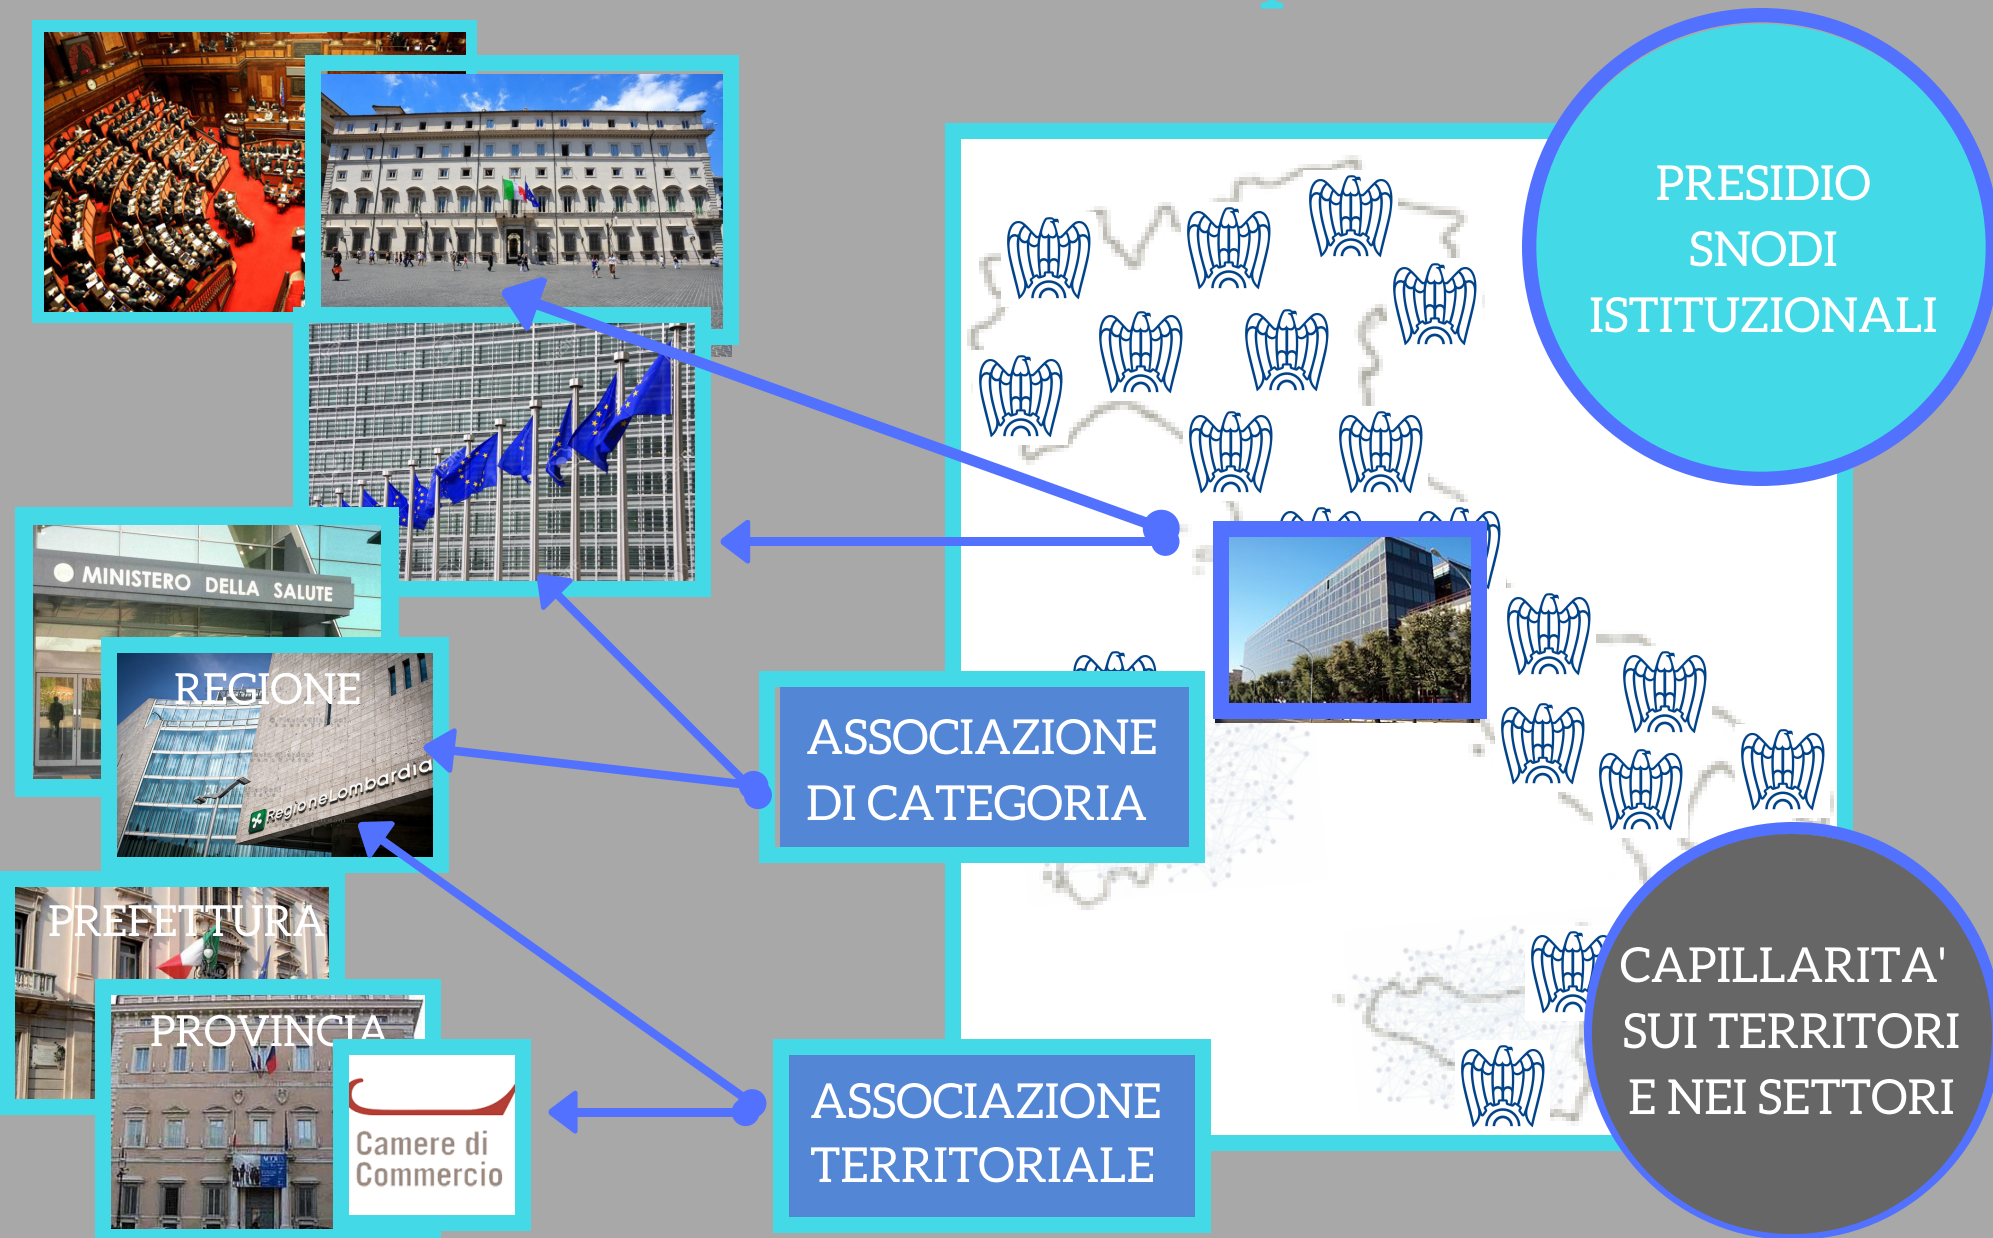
PRESIDIO SNODI ISTITUZIONALI

MINISTERO DELLA SALUTE

REGIONE

RegioneLombardia

PREFETTURA

PROVINCIA

Camere di Commercio

ASSOCIAZIONE DI CATEGORIA

ASSOCIAZIONE TERRITORIALE

CAPILLARITA' SUI TERRITORI E NEI SETTORI